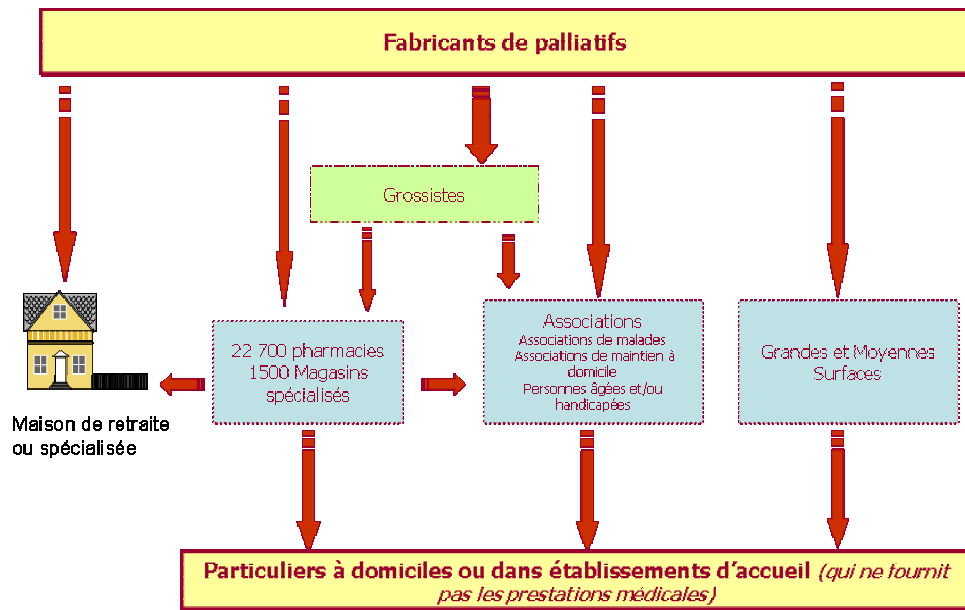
Fabricants de palliatifs

Grossistes

Maison de retraite ou spécialisée

22 700 pharmacies
1500 Magasins spécialisés

Associations
Associations de malades
Associations de maintien à domicile
Personnes âgées et/ou handicapées

Grandes et Moyennes Surfaces

Particuliers à domiciles ou dans établissements d'accueil (qui ne tournit pas les prestations médicales)